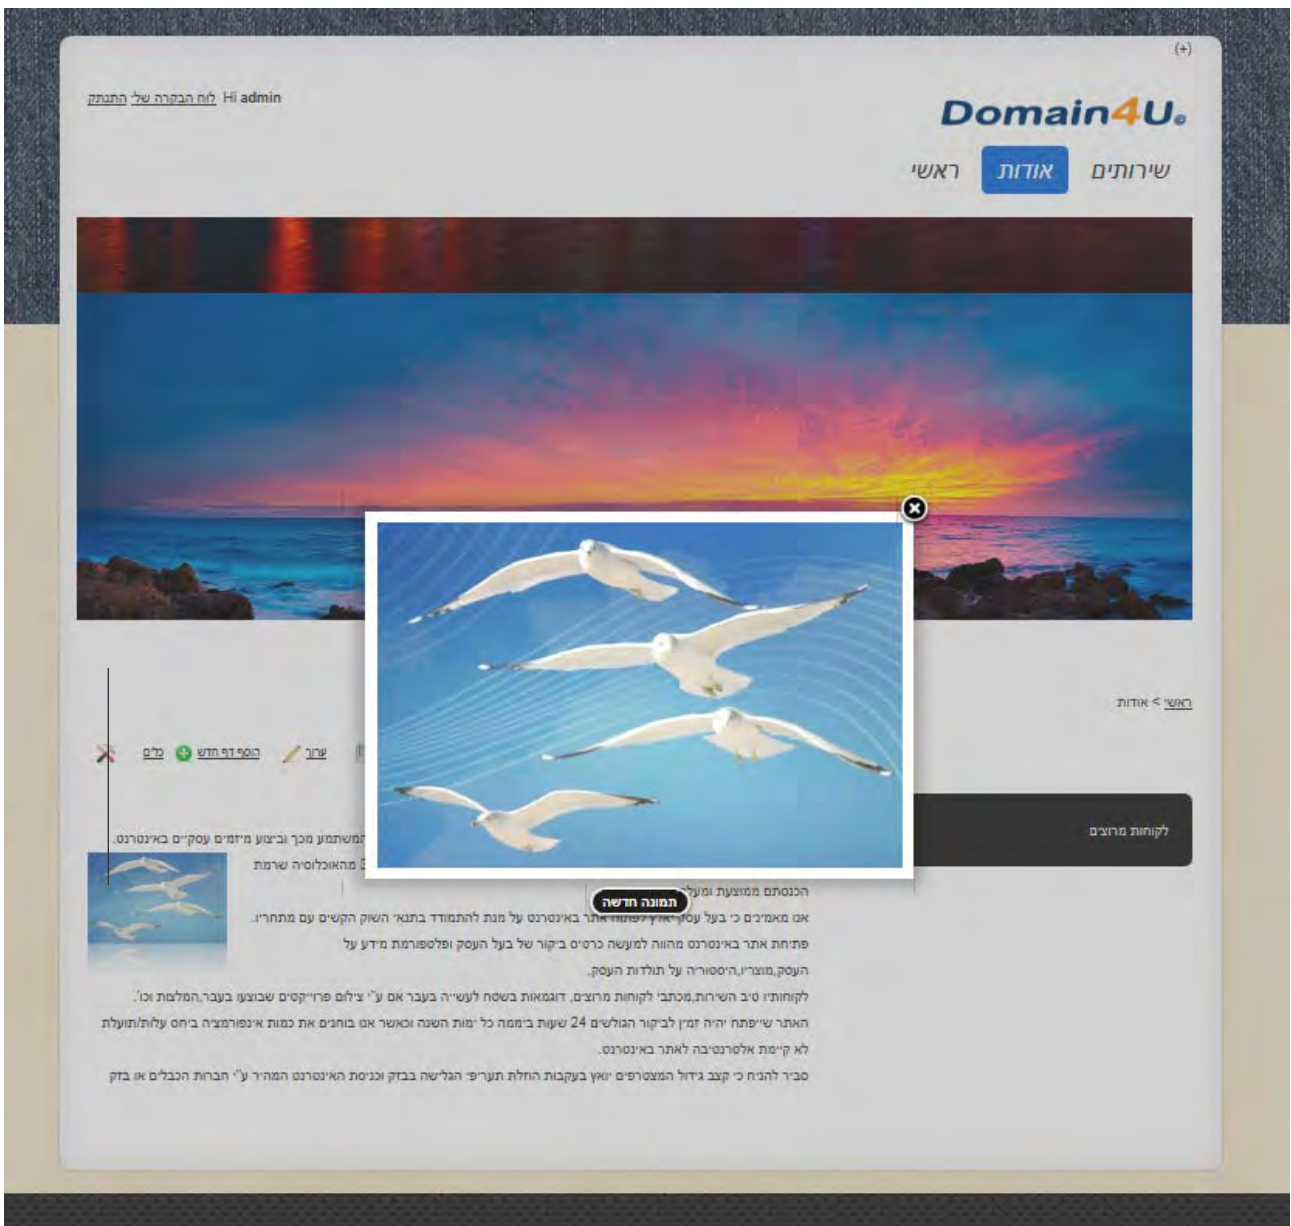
(+)

Hi admin לוח הבקרה שלי התנתק

Domain4U

שירותים אודות ראשי

ראשי > אודות

ערוך הוסף דף חדש כלים

לקוחות מרוצים

תמונה חדשה

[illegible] המשתמע מכך וביצוע מיזמים עסקיים באינטרנט.
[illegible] מהאוכלוסיה שרמת
הכנסתם ממוצעת ומעל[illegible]
אנו מאמינים כי בעל עסק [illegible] אתר באינטרנט על מנת להתמודד בתנאי השוק הקשים עם מתחריו.
פתיחת אתר באינטרנט מהווה למעשה כרטיס ביקור של בעל העסק ופלטפורמת מידע על
העסק,מוצריו,היסטוריה על תולדות העסק.
לקוחותיו טיב השירות,מכתבי לקוחות מרוצים, דוגמאות בשטח לעשיה בעבר אם ע"י צילום פרוייקטים שבוצעו בעבר,המלצות וכו'.
האתר שייפתח יהיה זמין לביקור הגולשים 24 שעות ביממה כל ימות השנה וכאשר אנו בוחנים את כמות אינפורמציה ביחס עלות/תועלת
לא קיימת אלטרנטיבה לאתר באינטרנט.
סביר להניח כי קצב גידול המצטרפים יואץ בעקבות הוזלת תעריפי הגלישה בבזק וכניסת האינטרנט המהיר ע"י חברות הכבלים או בזק